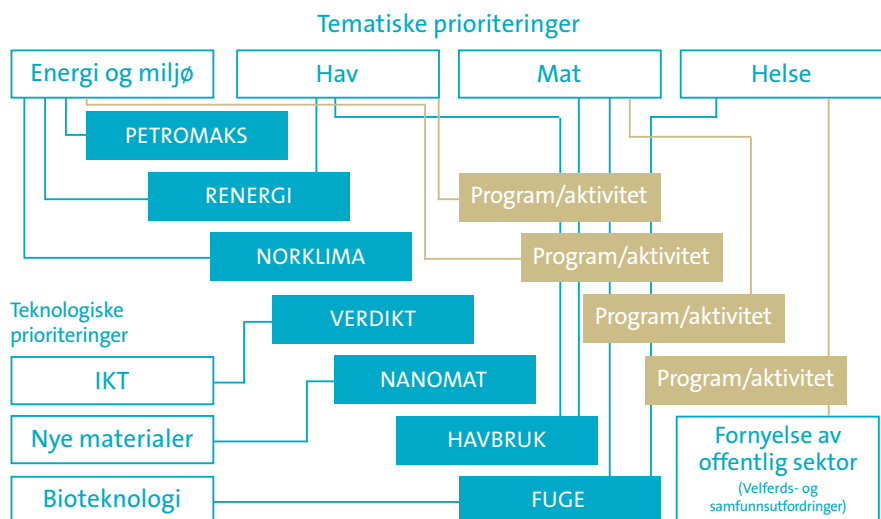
Tematiske prioriteringer

Energi og miljø

Hav

Mat

Helse

PETROMAKS

RENERGI

NORKLIMA

Program/aktivitet

Program/aktivitet

Program/aktivitet

Program/aktivitet

Teknologiske prioriteringer

VERDIKT

IKT

NANOMAT

Nye materialer

HAVBRUK

Fornyelse av offentlig sektor
(Velferds- og samfunnsutfordringer)

Bioteknologi

FUGE